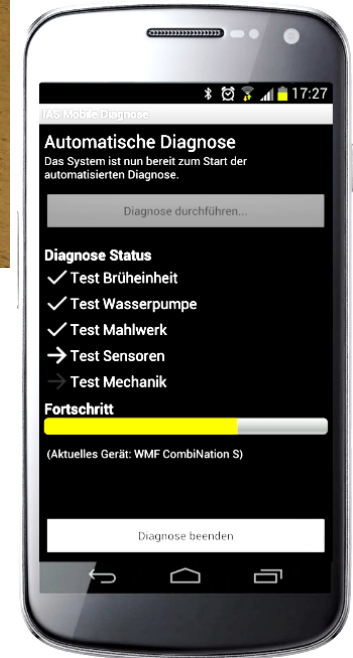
17:27

IAS Mobile Diagnose

Automatische Diagnose

Das System ist nun bereit zum Start der automatisierten Diagnose.

Diagnose durchführen...

Diagnose Status

✓ Test Brüheinheit

✓ Test Wasserpumpe

✓ Test Mahlwerk

→ Test Sensoren

→ Test Mechanik

Fortschritt

(Aktuelles Gerät: WMF CombiNation S)

Diagnose beenden